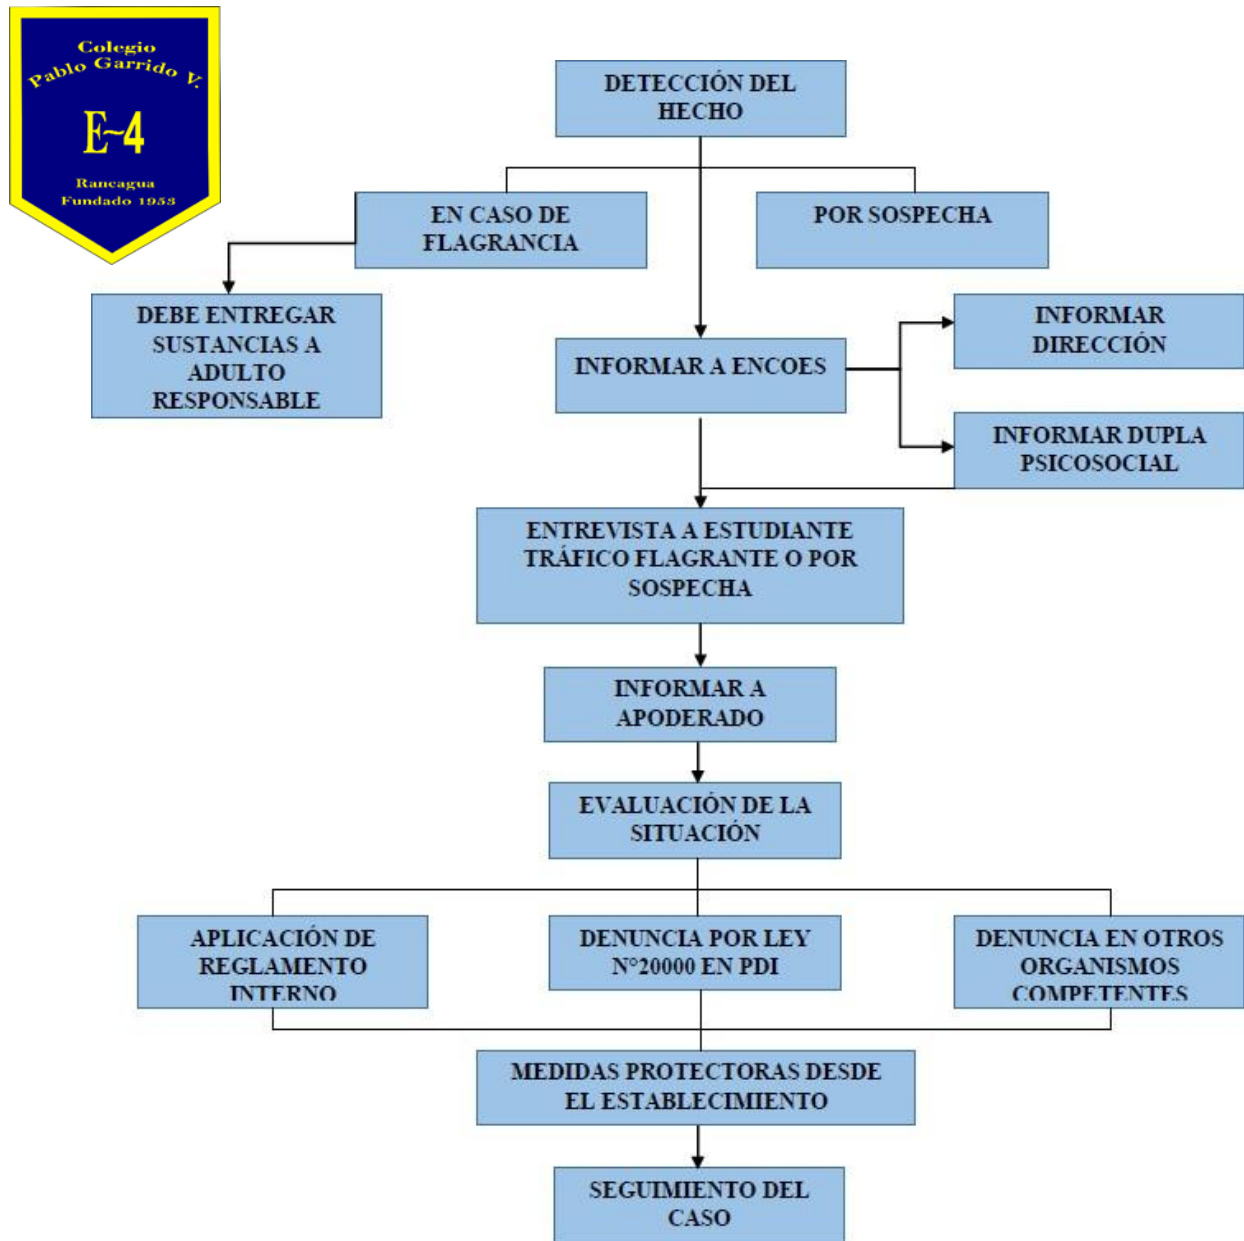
Colegio
Pablo Garrido V.
E-4
Rancagua
Fundado 1953

DETECCIÓN DEL HECHO

EN CASO DE FLAGRANCIA

POR SOSPECHA

DEBE ENTREGAR SUSTANCIAS A ADULTO RESPONSABLE

INFORMAR A ENCOES

INFORMAR DIRECCIÓN

INFORMAR DUPLA PSICOSOCIAL

ENTREVISTA A ESTUDIANTE TRÁFICO FLAGRANTE O POR SOSPECHA

INFORMAR A APODERADO

EVALUACIÓN DE LA SITUACIÓN

APLICACIÓN DE REGLAMENTO INTERNO

DENUNCIA POR LEY N°20000 EN PDI

DENUNCIA EN OTROS ORGANISMOS COMPETENTES

MEDIDAS PROTECTORAS DESDE EL ESTABLECIMIENTO

SEGUIMIENTO DEL CASO